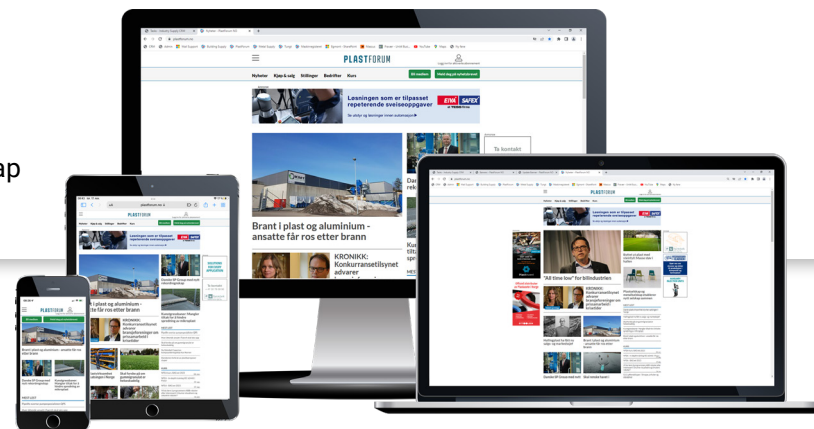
ap

PLASTFORUM

Nyheter Kjøp & salg Stillinger Bedrifter Kurs

Bli medlem

Meld deg på nyhetsbrevet

Løsningen som er tilpasset repeterende sveiseoppgaver

ESAB SAFEX

Brant i plast og aluminium - ansatte får ros etter brann

KRONIKK: Konkurransetilsynet advarer

Ta kontakt

"All time low" for bilindustrien

PLASTFORUM

PLASTFORUM

PLASTFORUM

Brant i plast og aluminium - ansatte får ros etter brann

i plast og aluminium - satte får ros etter brann

KRONIKK: Konkurransetilsynet advarer bransjeforeninger om prissamarbeid i krisetider